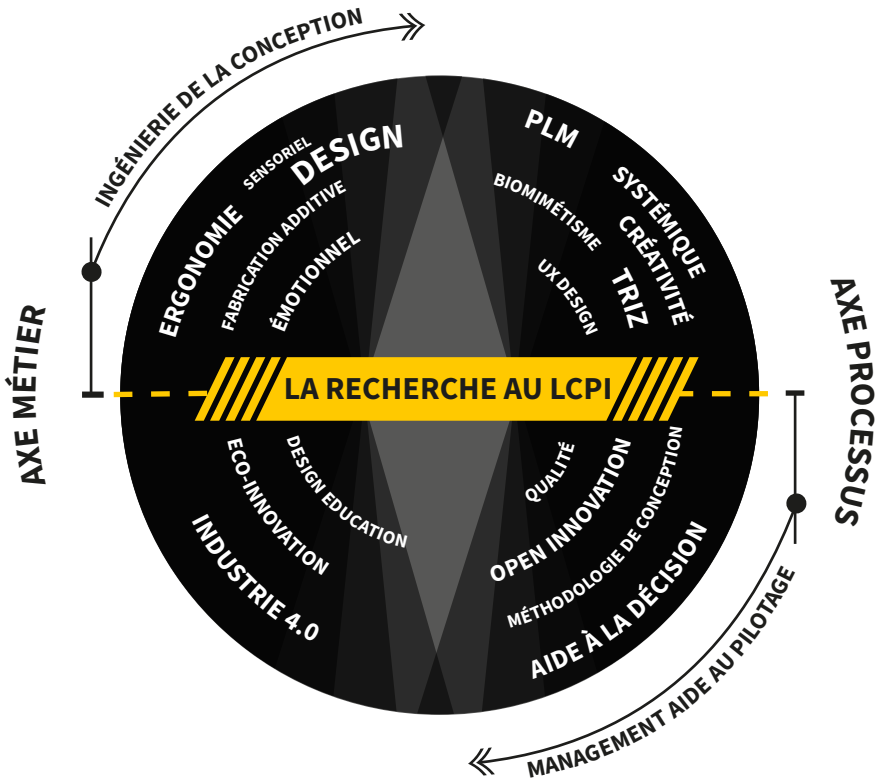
INGÉNIERIE DE LA CONCEPTION

AXE MÉTIER

AXE PROCESSUS

MANAGEMENT AIDE AU PILOTAGE

SENSORIEL
DESIGN
ERGONOMIE
FABRICATION ADDITIVE
ÉMOTIONNEL

PLM
BIOMIMÉTISME
SYSTÉMIQUE
CRÉATIVITÉ
UX DESIGN
TRIZ

LA RECHERCHE AU LCPI

ECO-INNOVATION
DESIGN EDUCATION
INDUSTRIE 4.0

QUALITÉ
OPEN INNOVATION
MÉTHODOLOGIE DE CONCEPTION
AIDE À LA DÉCISION